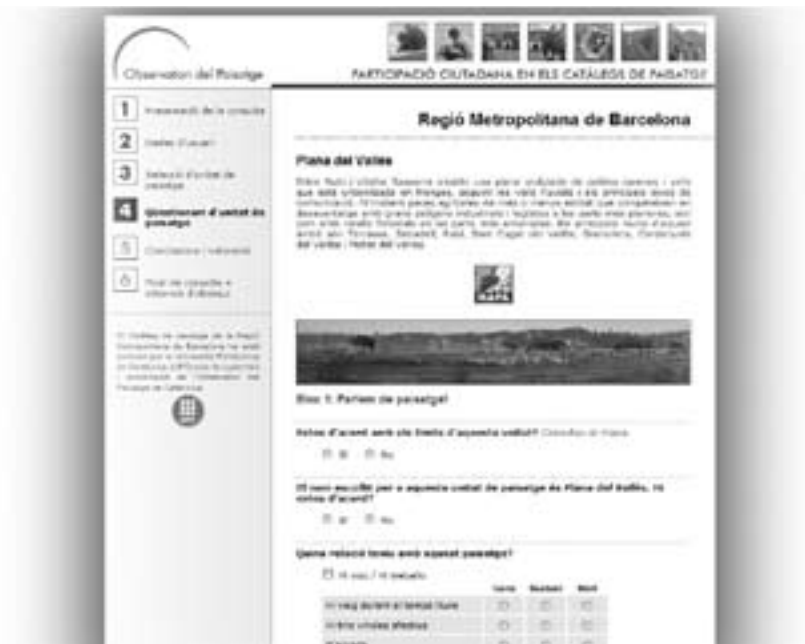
Observatori del Paisatge

PARTICIPACIÓ CIUTADANA EN ELS CATÀLEGS DE PAISATGE

1 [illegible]

2 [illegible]

3 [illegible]

4 Qüestionari d'unitat de paisatge

5 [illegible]

6 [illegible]

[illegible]

Regió Metropolitana de Barcelona

Plana del Vallès

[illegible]

Bloc 1: Parlem de paisatge!

Esteu d'acord amb els límits d'aquesta unitat? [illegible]

Sí No

El nom escollit per a aquesta unitat de paisatge és Plana del Vallès, hi esteu d'acord?

Sí No

Quina relació teniu amb aquest paisatge?

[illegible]

| | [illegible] | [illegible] | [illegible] |
|---|---|---|---|
| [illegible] | | | |
| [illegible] | | | |
| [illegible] | | | |